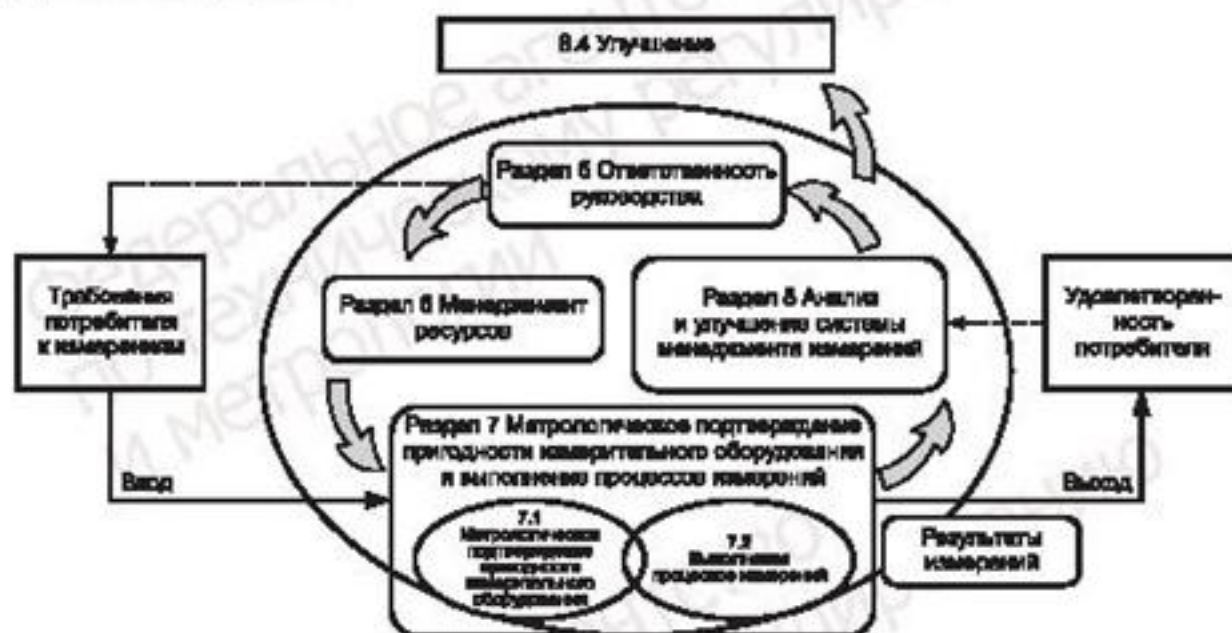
8.4 Улучшение

Раздел 5 Ответственность руководства

Требования потребителя к измерениям

Раздел 6 Менеджмент ресурсов

Раздел 8 Анализ и улучшение системы менеджмента измерений

Удовлетворенность потребителя

Раздел 7 Метрологическое подтверждение пригодности измерительного оборудования и выполнение процессов измерений

Вход

Выход

7.1 Метрологическое подтверждение пригодности измерительного оборудования

7.2 Выполнение процессов измерений

Результаты измерений